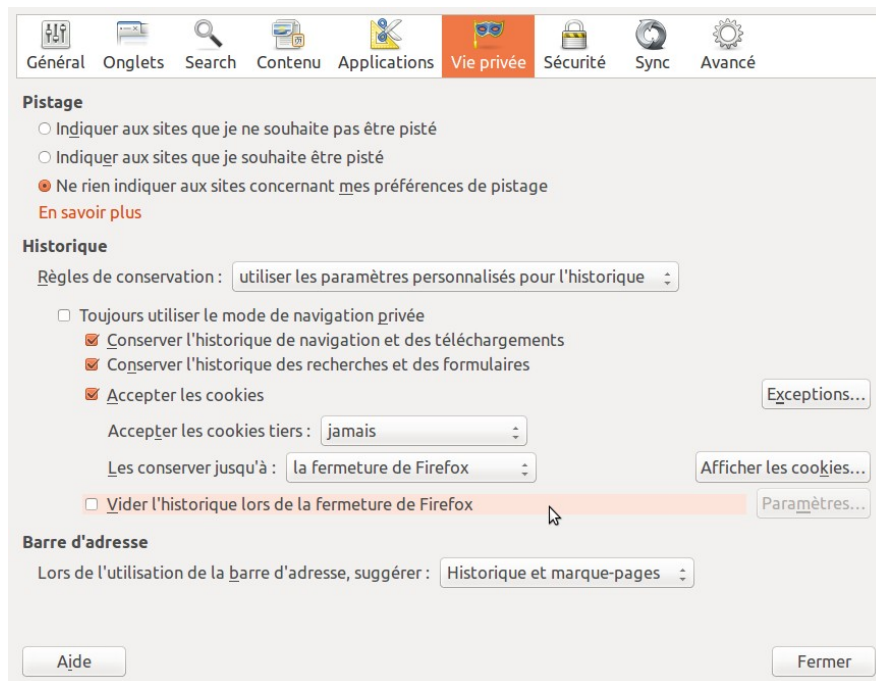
Général Onglets Search Contenu Applications Vie privée Sécurité Sync Avancé

Pistage

Indiquer aux sites que je ne souhaite pas être pisté

Indiquer aux sites que je souhaite être pisté

Ne rien indiquer aux sites concernant mes préférences de pistage

En savoir plus

Historique

Règles de conservation : utiliser les paramètres personnalisés pour l'historique

Toujours utiliser le mode de navigation privée

Conserver l'historique de navigation et des téléchargements

Conserver l'historique des recherches et des formulaires

Accepter les cookies

Exceptions...

Accepter les cookies tiers : jamais

Les conserver jusqu'à : la fermeture de Firefox

Afficher les cookies...

Vider l'historique lors de la fermeture de Firefox

Paramètres...

Barre d'adresse

Lors de l'utilisation de la barre d'adresse, suggérer : Historique et marque-pages

Aide

Fermer